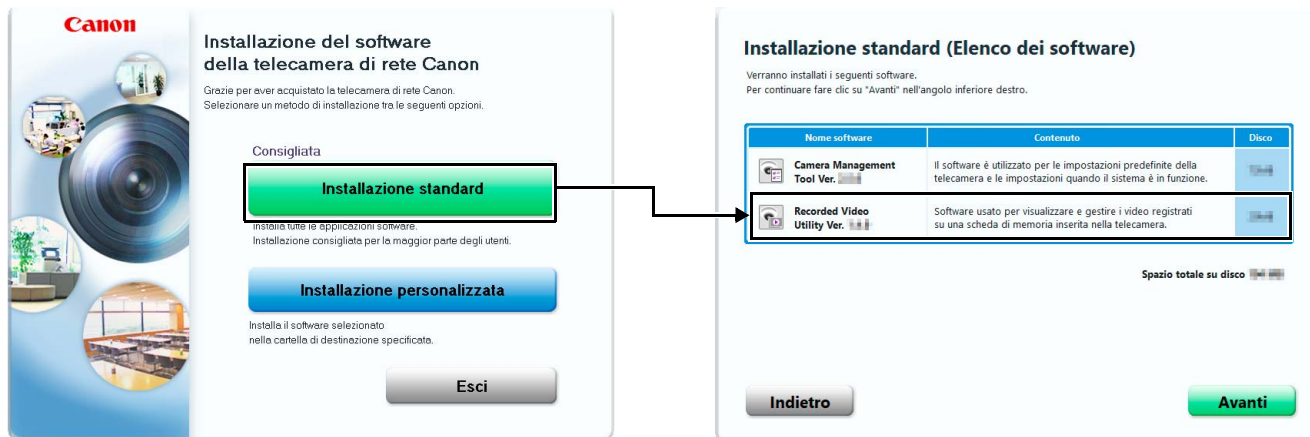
Canon

Installazione del software della telecamera di rete Canon

Grazie per aver acquistato la telecamera di rete Canon.
Selezionare un metodo di installazione tra le seguenti opzioni.

Consigliata

Installazione standard

Installa tutte le applicazioni software.
Installazione consigliata per la maggior parte degli utenti.

Installazione personalizzata

Installa il software selezionato nella cartella di destinazione specificata.

Esci

Installazione standard (Elenco dei software)

Verranno installati i seguenti software.
Per continuare fare clic su "Avanti" nell'angolo inferiore destro.

| Nome software | Contenuto | Disco |
|---|---|---|
| Camera Management Tool Ver. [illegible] | Il software è utilizzato per le impostazioni predefinite della telecamera e le impostazioni quando il sistema è in funzione. | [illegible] |
| Recorded Video Utility Ver. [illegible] | Software usato per visualizzare e gestire i video registrati su una scheda di memoria inserita nella telecamera. | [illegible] |

Spazio totale su disco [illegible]

Indietro

Avanti